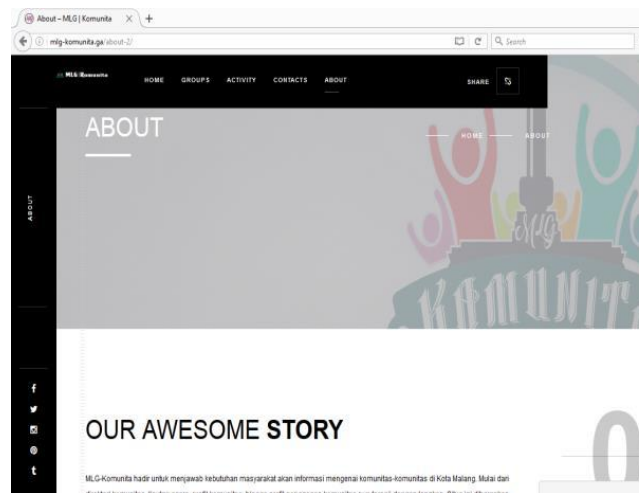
About – MLG | Komunita

mlg-komunita.ga/about-2/

Search

MLG Komunita

HOME

GROUPS

ACTIVITY

CONTACTS

ABOUT

SHARE

ABOUT

HOME

ABOUT

ABOUT

MLG

KOMUNIT

OUR AWESOME STORY

MLG-Komunita hadir untuk menjawab kebutuhan masyarakat akan informasi mengenai komunitas-komunitas di Kota Malang. Mulai dari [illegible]